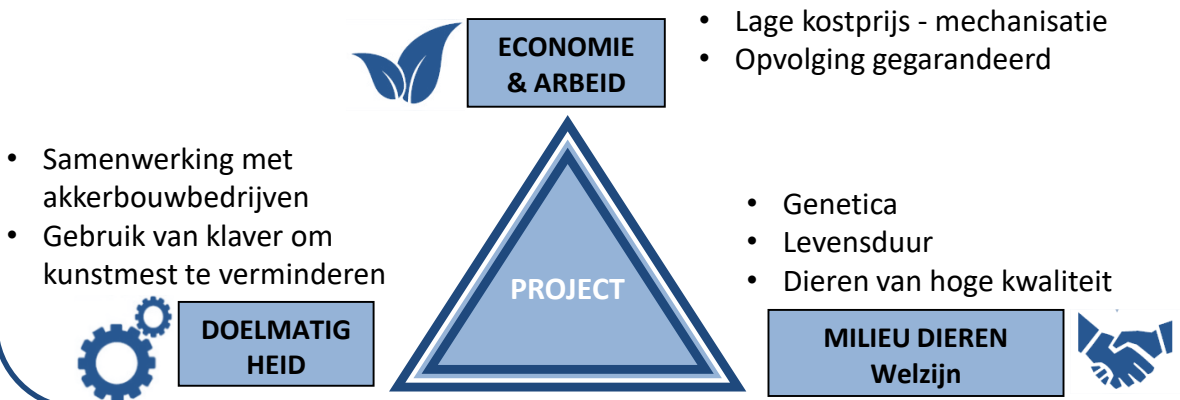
ECONOMIE & ARBEID

• Lage kostprijs - mechanisatie
• Opvolging gegarandeerd

• Samenwerking met akkerbouwbedrijven
• Gebruik van klaver om kunstmest te verminderen

PROJECT

• Genetica
• Levensduur
• Dieren van hoge kwaliteit

DOELMATIG HEID

MILIEU DIEREN Welzijn